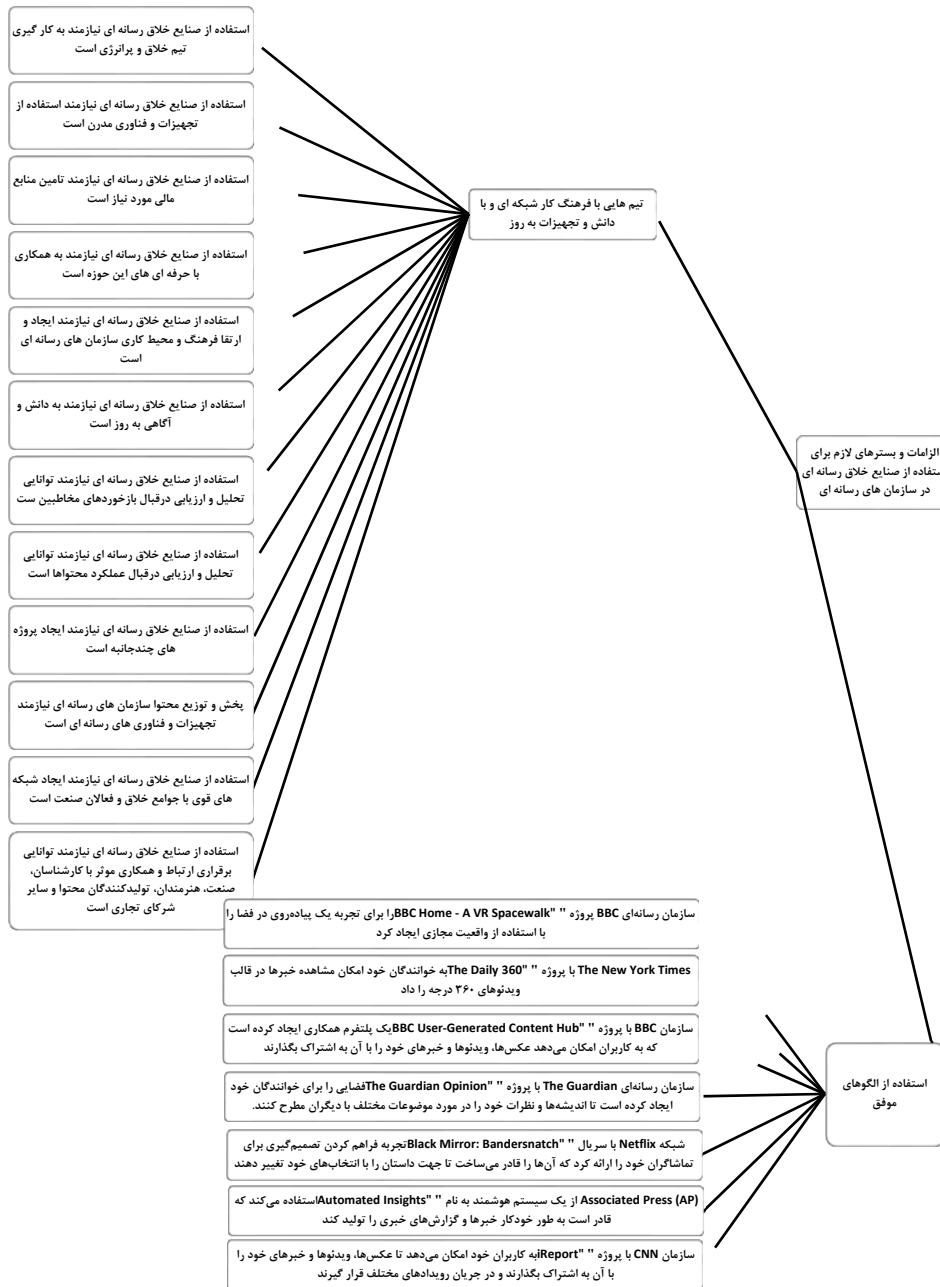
الزامات و بسترهای لازم برای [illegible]ستفاده از صنایع خلاق رسانه ای در سازمان های رسانه ای

تیم هایی با فرهنگ کار شبکه ای و با دانش و تجهیزات به روز

استفاده از صنایع خلاق رسانه ای نیازمند به کار گیری تیم خلاق و پرانرژی است

استفاده از صنایع خلاق رسانه ای نیازمند استفاده از تجهیزات و فناوری مدرن است

استفاده از صنایع خلاق رسانه ای نیازمند تامین منابع مالی مورد نیاز است

استفاده از صنایع خلاق رسانه ای نیازمند به همکاری با حرفه ای های این حوزه است

استفاده از صنایع خلاق رسانه ای نیازمند ایجاد و ارتقا فرهنگ و محیط کاری سازمان های رسانه ای است

استفاده از صنایع خلاق رسانه ای نیازمند به دانش و آگاهی به روز است

استفاده از صنایع خلاق رسانه ای نیازمند توانایی تحلیل و ارزیابی درقبال بازخوردهای مخاطبین ست

استفاده از صنایع خلاق رسانه ای نیازمند توانایی تحلیل و ارزیابی درقبال عملکرد محتواها است

استفاده از صنایع خلاق رسانه ای نیازمند ایجاد پروژه های چندجانبه است

پخش و توزیع محتوا سازمان های رسانه ای نیازمند تجهیزات و فناوری های رسانه ای است

استفاده از صنایع خلاق رسانه ای نیازمند ایجاد شبکه های قوی با جوامع خلاق و فعالان صنعت است

استفاده از صنایع خلاق رسانه ای نیازمند توانایی برقراری ارتباط و همکاری موثر با کارشناسان، صنعت، هنرمندان، تولیدکنندگان محتوا و سایر شرکای تجاری است

استفاده از الگوهای موفق

سازمان رسانه‌ای BBC پروژه " "BBC Home - A VR Spacewalkرا برای تجربه یک پیاده‌روی در فضا را با استفاده از واقعیت مجازی ایجاد کرد

The New York Times با پروژه " "The Daily 360به خوانندگان خود امکان مشاهده خبرها در قالب ویدئوهای ۳۶۰ درجه را داد

سازمان BBC با پروژه " "BBC User-Generated Content Hubیک پلتفرم همکاری ایجاد کرده است که به کاربران امکان می‌دهد عکس‌ها، ویدئوها و خبرهای خود را با آن به اشتراک بگذارند

سازمان رسانه‌ای The Guardian با پروژه " "The Guardian Opinionفضایی را برای خوانندگان خود ایجاد کرده است تا اندیشه‌ها و نظرات خود را در مورد موضوعات مختلف با دیگران مطرح کنند.

شبکه Netflix با سریال " "Black Mirror: Bandersnatchتجربه فراهم کردن تصمیم‌گیری برای تماشاگران خود را ارائه کرد که آن‌ها را قادر می‌ساخت تا جهت داستان را با انتخاب‌های خود تغییر دهند

Associated Press (AP) از یک سیستم هوشمند به نام " "Automated Insightsاستفاده می‌کند که قادر است به طور خودکار خبرها و گزارش‌های خبری را تولید کند

سازمان CNN با پروژه " "iReportبه کاربران خود امکان می‌دهد تا عکس‌ها، ویدئوها و خبرهای خود را با آن به اشتراک بگذارند و در جریان رویدادهای مختلف قرار گیرند